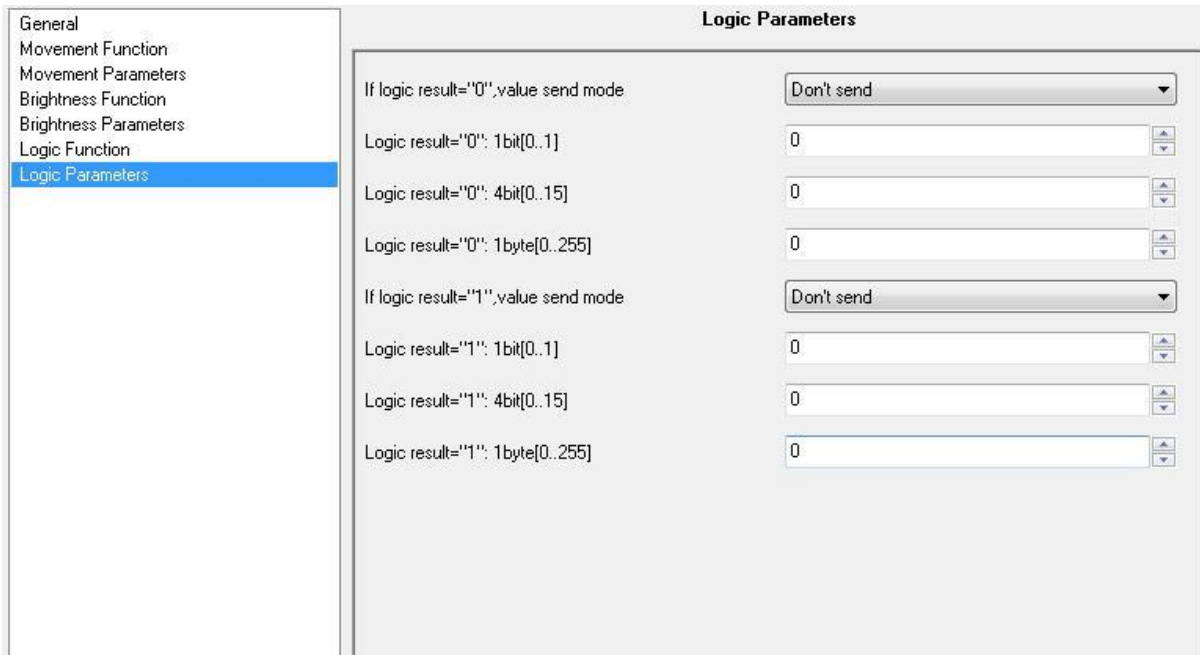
General
Movement Function
Movement Parameters
Brightness Function
Brightness Parameters
Logic Function
Logic Parameters

Logic Parameters

If logic result="0",value send mode | Don't send

Logic result="0": 1bit[0..1] | 0

Logic result="0": 4bit[0..15] | 0

Logic result="0": 1byte[0..255] | 0

If logic result="1",value send mode | Don't send

Logic result="1": 1bit[0..1] | 0

Logic result="1": 4bit[0..15] | 0

Logic result="1": 1byte[0..255] | 0